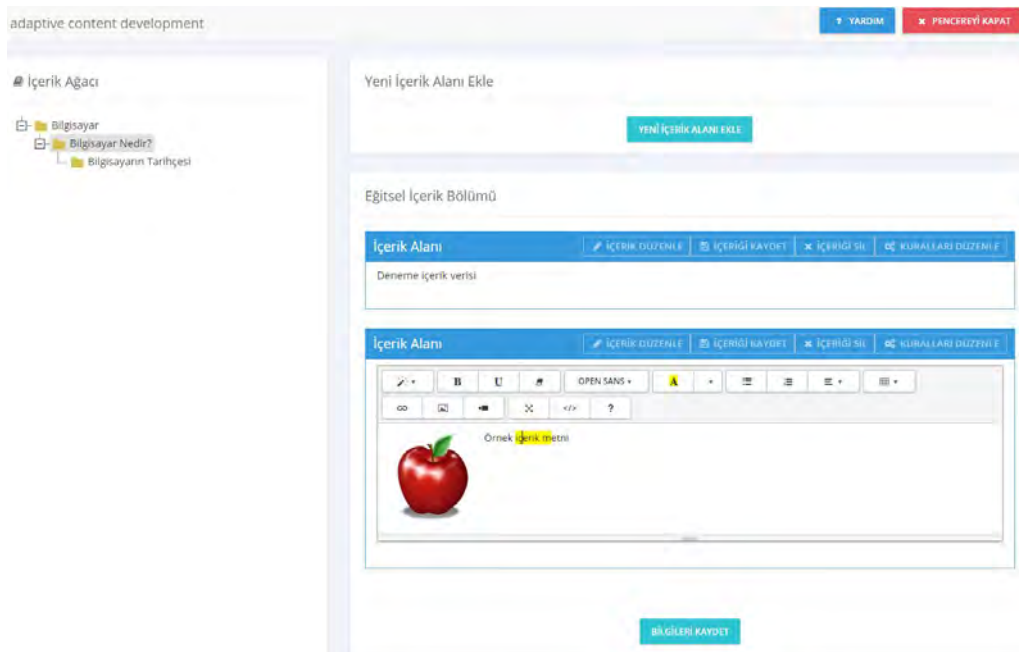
adaptive content development

? YARDIM

✖ PENCEREYİ KAPAT

İçerik Ağacı

Bilgisayar

Bilgisayar Nedir?

Bilgisayarın Tarihçesi

Yeni İçerik Alanı Ekle

YENİ İÇERİK ALANI EKLE

Eğitsel İçerik Bölümü

İçerik Alanı

İÇERİK DÜZENLE

İÇERİĞİ KAYDET

İÇERİĞİ SİL

KURALLARI DÜZENLE

Deneme içerik verisi

İçerik Alanı

İÇERİK DÜZENLE

İÇERİĞİ KAYDET

İÇERİĞİ SİL

KURALLARI DÜZENLE

B U OPEN SANS A ?

Örnek içerik metni

BİLGİLERİ KAYDET